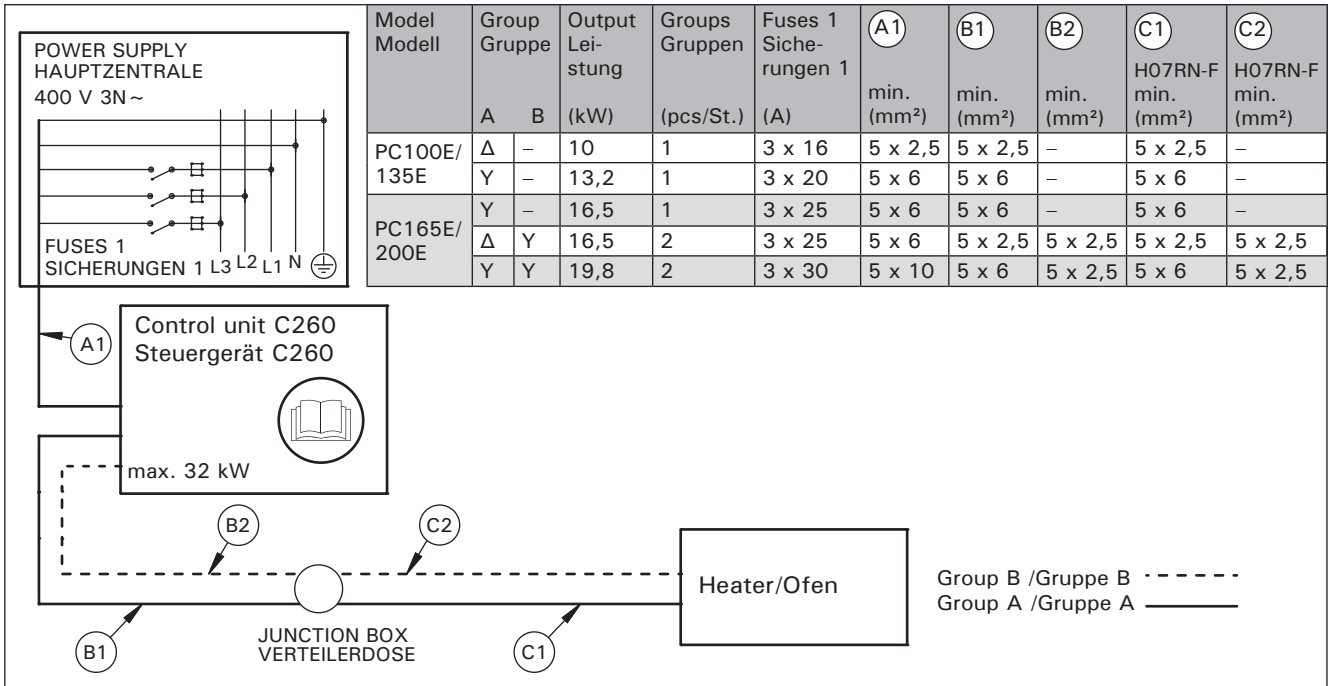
POWER SUPPLY
HAUPTZENTRALE
400 V 3N ~

FUSES 1
SICHERUNGEN 1 L3 L2 L1 N

| Model Modell | Group Gruppe A | B | Output Leistung (kW) | Groups Gruppen (pcs/St.) | Fuses 1 Sicherungen 1 (A) | A1 min. (mm²) | B1 min. (mm²) | B2 min. (mm²) | C1 H07RN-F min. (mm²) | C2 H07RN-F min. (mm²) |
|---|---|---|---|---|---|---|---|---|---|---|
| PC100E/135E | Δ | – | 10 | 1 | 3 x 16 | 5 x 2,5 | 5 x 2,5 | – | 5 x 2,5 | – |
| | Y | – | 13,2 | 1 | 3 x 20 | 5 x 6 | 5 x 6 | – | 5 x 6 | – |
| PC165E/200E | Y | – | 16,5 | 1 | 3 x 25 | 5 x 6 | 5 x 6 | – | 5 x 6 | – |
| | Δ | Y | 16,5 | 2 | 3 x 25 | 5 x 6 | 5 x 2,5 | 5 x 2,5 | 5 x 2,5 | 5 x 2,5 |
| | Y | Y | 19,8 | 2 | 3 x 30 | 5 x 10 | 5 x 6 | 5 x 2,5 | 5 x 6 | 5 x 2,5 |

A1
Control unit C260
Steuergerät C260
max. 32 kW

B2
C2
Heater/Ofen
Group B /Gruppe B
Group A /Gruppe A
B1
JUNCTION BOX
VERTEILERDOSE
C1